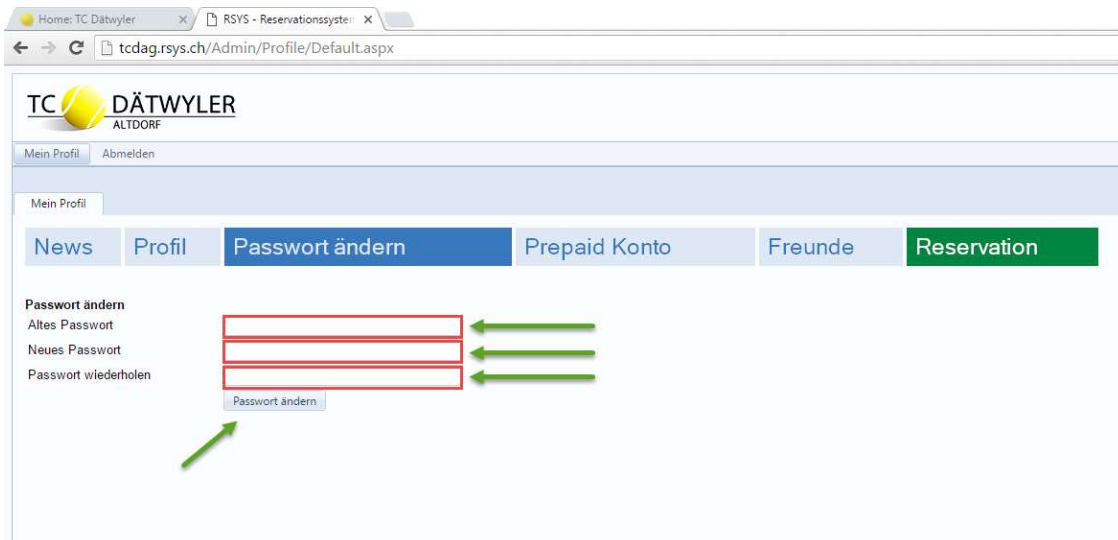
Home: TC Dätwyler
RSYS - Reservationssysten

tcdag.rsys.ch/Admin/Profile/Default.aspx

TC DÄTWYLER
ALTDORF

Mein Profil Abmelden

Mein Profil

News Profil Passwort ändern Prepaid Konto Freunde Reservation

Passwort ändern
Altes Passwort
Neues Passwort
Passwort wiederholen
Passwort ändern